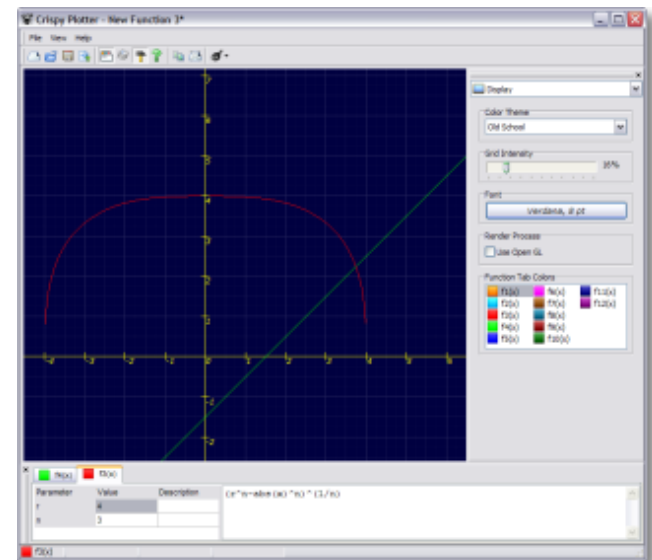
Crispy Plotter - New Function 3*

File View Help

Display

Color Theme
Old School

Grid Intensity
35%

Font
Verdana, 8 pt

Render Process
Use Open GL

Function Tab Colors
f1(x) f6(x) f11(x)
f2(x) f7(x) f12(x)
f3(x) f8(x)
f4(x) f9(x)
f5(x) f10(x)

-5 -4 -3 -2 -1 0 1 2 3 4 5
7 6 5 4 3 2 1 -1 -2

f4(x) f3(x)

| Parameter | Value | Description |
|---|---|---|
| r | 4 | |
| n | 3 | |

(r^n-abs(x)^n)^(1/n)

f3(x)